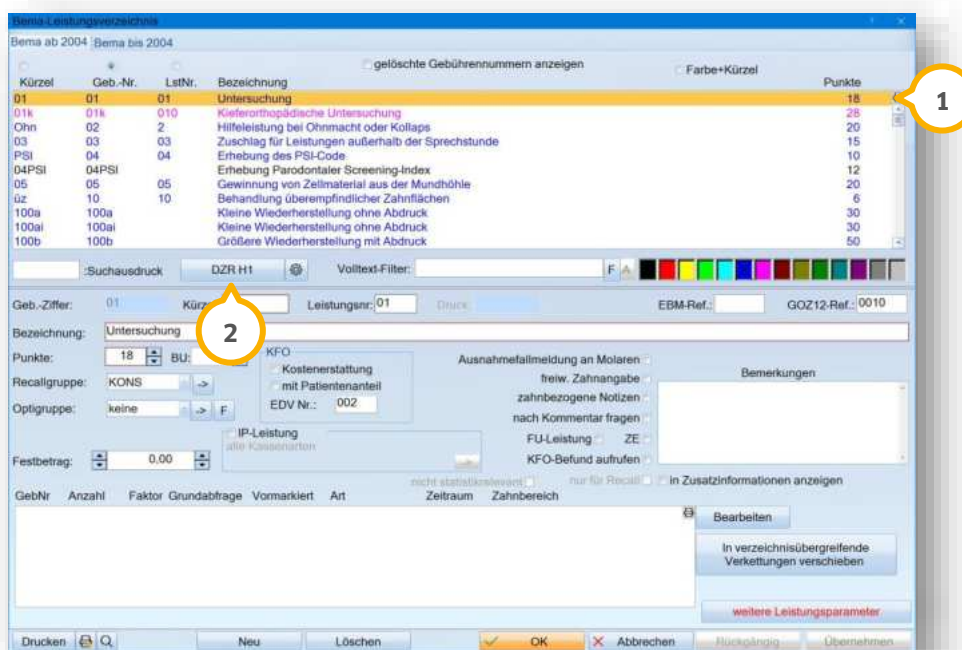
Bema-Leistungsverzeichnis

Bema ab 2004 Bema bis 2004

gelöschte Gebührennummern anzeigen

Farbe+Kürzel

| Kürzel | Geb.-Nr. | LstNr. | Bezeichnung | Punkte |
|---|---|---|---|---|
| 01 | 01 | 01 | Untersuchung | 18 |
| 01k | 01k | 010 | Kieferorthopädische Untersuchung | 28 |
| Ohn | 02 | 2 | Hilfeleistung bei Ohnmacht oder Kollaps | 20 |
| 03 | 03 | 03 | Zuschlag für Leistungen außerhalb der Sprechstunde | 15 |
| PSI | 04 | 04 | Erhebung des PSI-Code | 10 |
| 04PSI | 04PSI | | Erhebung Parodontaler Screening-Index | 12 |
| 05 | 05 | 05 | Gewinnung von Zellmaterial aus der Mundhöhle | 20 |
| üz | 10 | 10 | Behandlung überempfindlicher Zahnflächen | 6 |
| 100a | 100a | | Kleine Wiederherstellung ohne Abdruck | 30 |
| 100ai | 100ai | | Kleine Wiederherstellung ohne Abdruck | 30 |
| 100b | 100b | | Größere Wiederherstellung mit Abdruck | 50 |

1

:Suchausdruck DZR H1 Volltext-Filter: F

2

Geb.-Ziffer: 01 Kürzel Leistungsnr: 01 Druck EBM-Ref.: GOZ12-Ref.: 0010

Bezeichnung: Untersuchung

Punkte: 18 BU:

KFO
Kostenerstattung
mit Patientenanteil
EDV Nr.: 002

Recallgruppe: KONS ->

Optigruppe: keine -> F

IP-Leistung
alle Kassenarten

Festbetrag: 0,00

Ausnahmefallmeldung an Molaren
freiw. Zahnangabe
zahnbezogene Notizen
nach Kommentar fragen
FU-Leistung ZE
KFO-Befund aufrufen
nicht statistikrelevant nur für Recall In Zusatzinformationen anzeigen

Bemerkungen

GebNr Anzahl Faktor Grundabfrage Vormarkiert Art Zeitraum Zahnbereich

Bearbeiten

In verzeichnisübergreifende Verkettungen verschieben

weitere Leistungsparameter

Drucken Neu Löschen OK Abbrechen Rückgängig Übernehmen